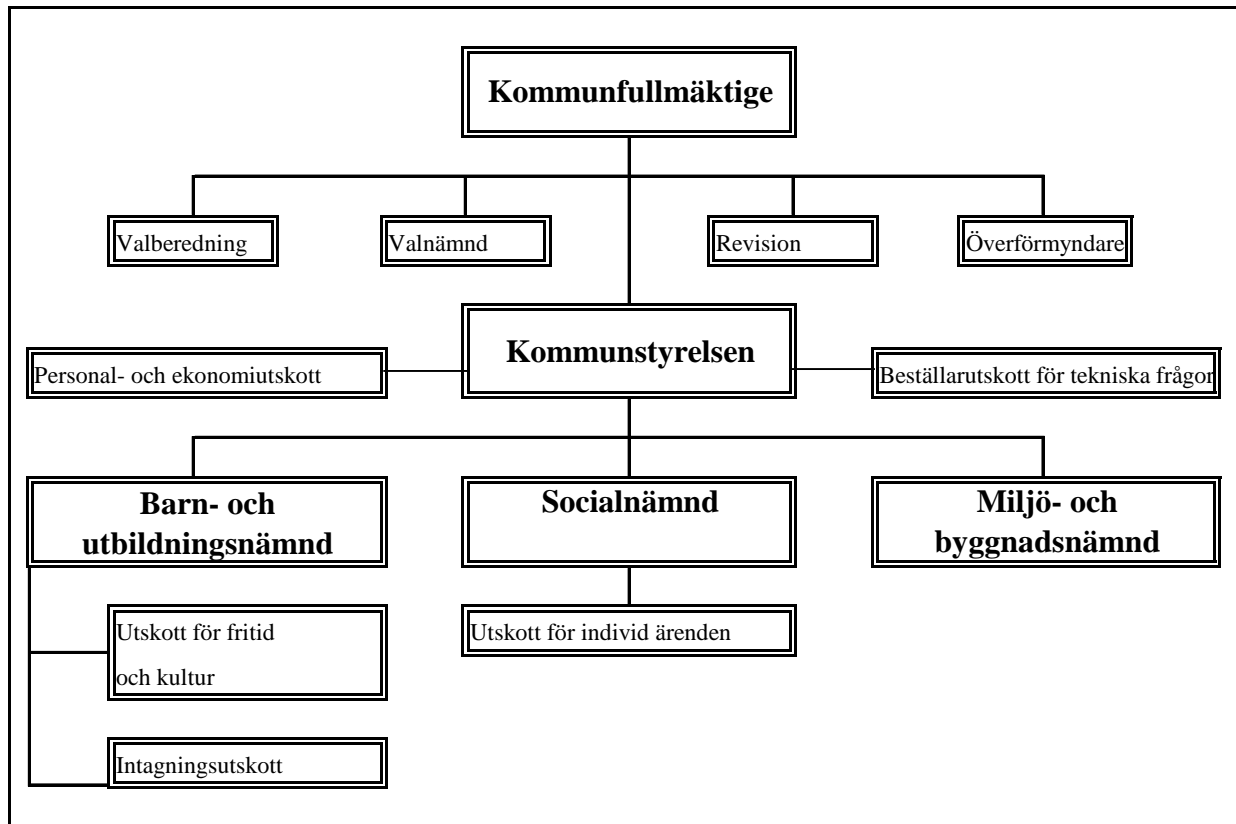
Kommunfullmäktige

Valberedning

Valnämnd

Revision

Överförmyndare

Personal- och ekonomiutskott

Kommunstyrelsen

Beställarutskott för tekniska frågor

Barn- och utbildningsnämnd

Socialnämnd

Miljö- och byggnadsnämnd

Utskott för fritid och kultur

Utskott för individ ärenden

Intagningsutskott